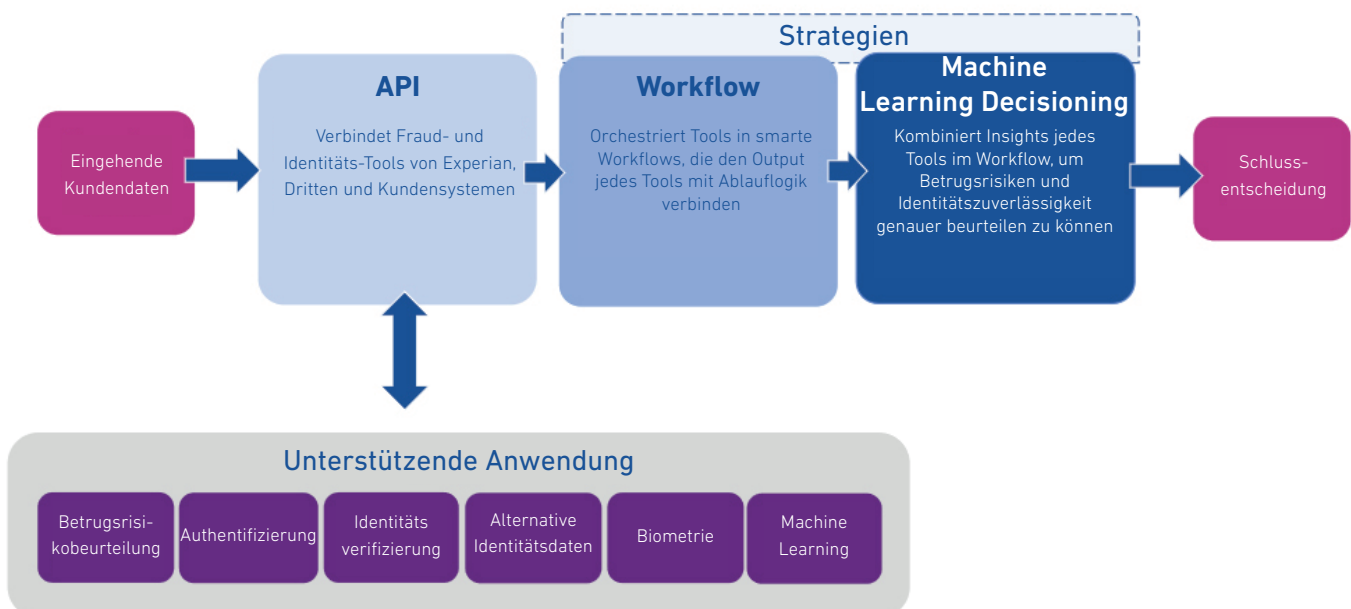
Strategien

Eingehende Kundendaten

API

Verbindet Fraud- und Identitäts-Tools von Experian, Dritten und Kundensystemen

Workflow

Orchestriert Tools in smarte Workflows, die den Output jedes Tools mit Ablauflogik verbinden

Machine Learning Decisioning

Kombiniert Insights jedes Tools im Workflow, um Betrugsrisiken und Identitätszuverlässigkeit genauer beurteilen zu können

Schlussentscheidung

Unterstützende Anwendung

Betrugsrisikobeurteilung

Authentifizierung

Identitäts verifizierung

Alternative Identitätsdaten

Biometrie

Machine Learning